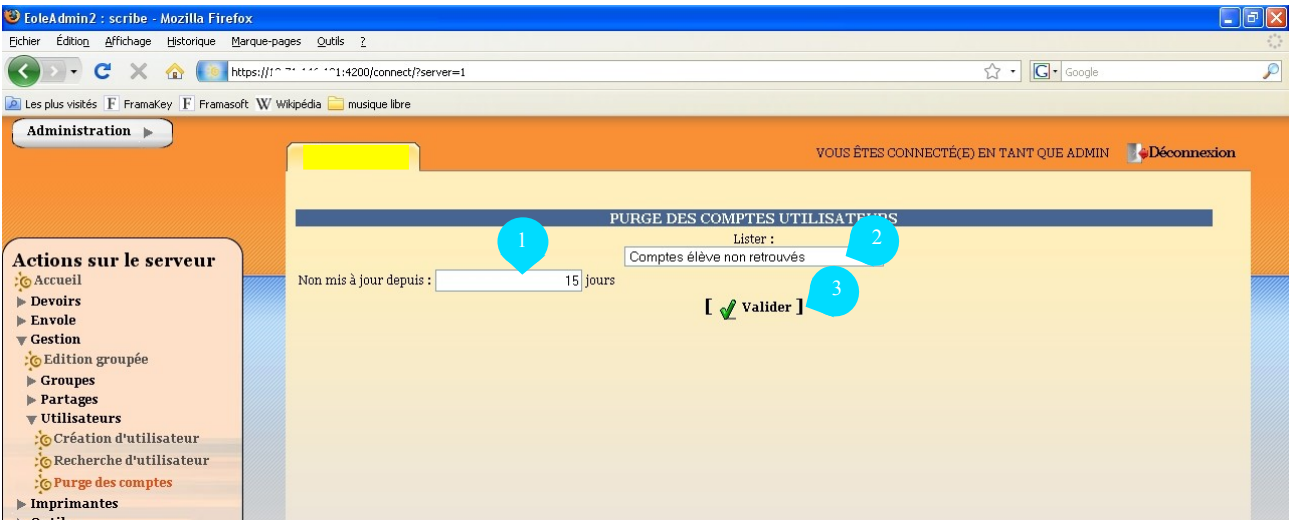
EoleAdmin2 : scribe - Mozilla Firefox

Fichier Édition Affichage Historique Marque-pages Outils ?

https://1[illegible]:4200/connect/?server=1

Google

Les plus visités FramaKey Framasoft Wikipédia musique libre

Administration

VOUS ÊTES CONNECTÉ(E) EN TANT QUE ADMIN Déconnexion

PURGE DES COMPTES UTILISATEURS

Lister :
Comptes élève non retrouvés

Non mis à jour depuis : 15 jours

[ Valider ]

1
2
3

Actions sur le serveur
Accueil
Devoirs
Envole
Gestion
Edition groupée
Groupes
Partages
Utilisateurs
Création d'utilisateur
Recherche d'utilisateur
Purge des comptes
Imprimantes